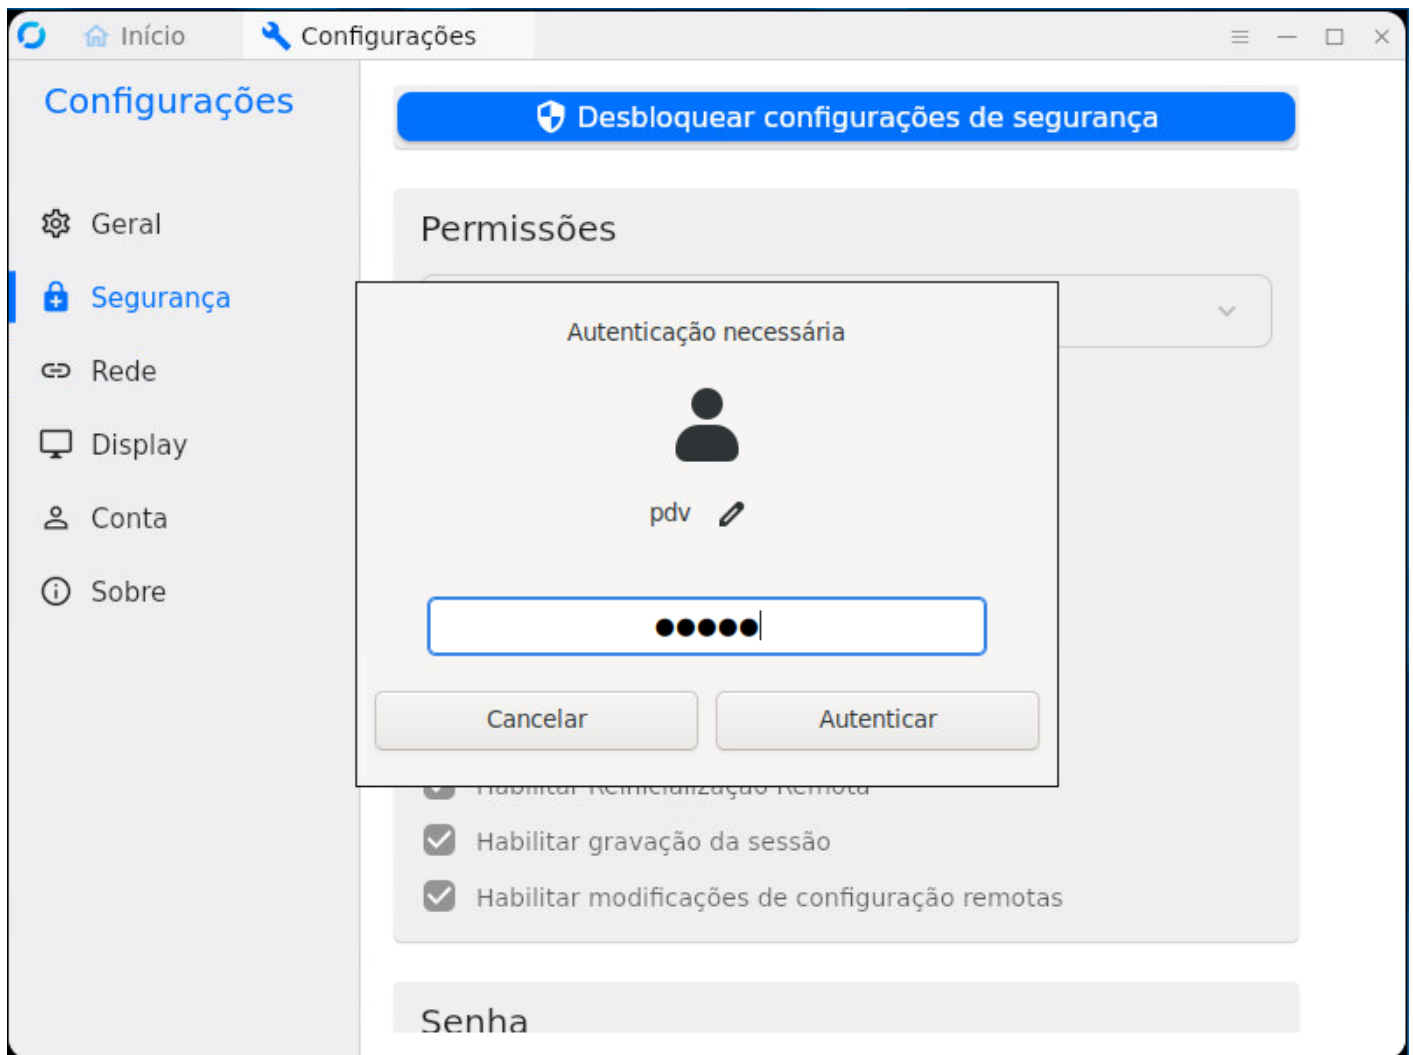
Início Configurações

Configurações

Geral
Segurança
Rede
Display
Conta
Sobre

Desbloquear configurações de segurança

Permissões

Autenticação necessária

pdv

●●●●●

Cancelar Autenticar

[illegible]

Habilitar gravação da sessão

Habilitar modificações de configuração remotas

Senha